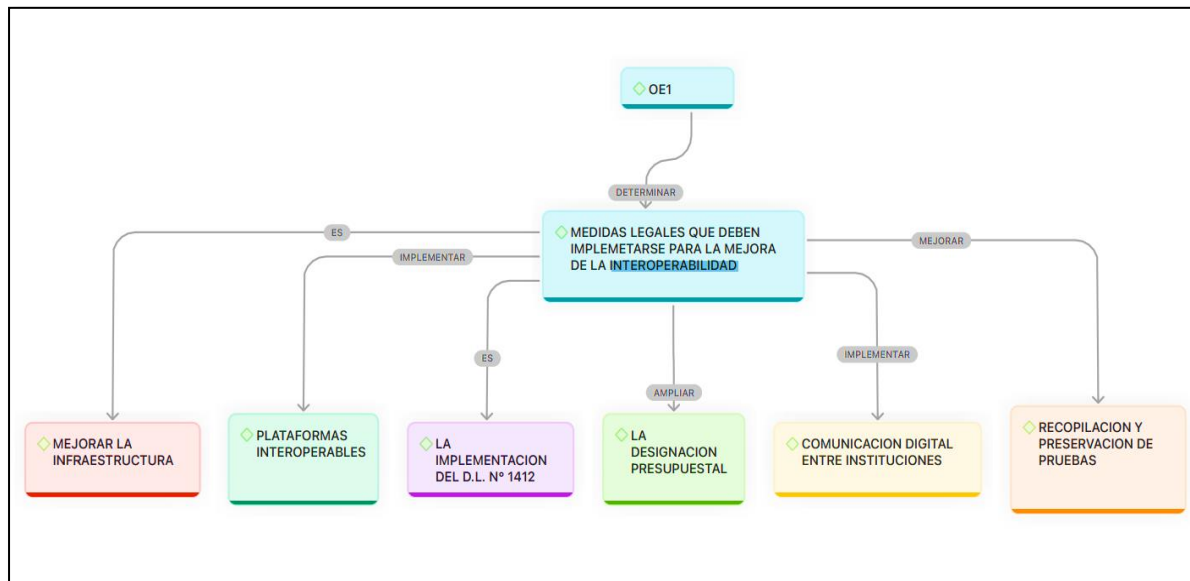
OE1

DETERMINAR

MEDIDAS LEGALES QUE DEBEN IMPLEMETARSE PARA LA MEJORA DE LA INTEROPERABILIDAD

ES

IMPLEMENTAR

MEJORAR

ES

AMPLIAR

IMPLEMENTAR

MEJORAR LA INFRAESTRUCTURA

PLATAFORMAS INTEROPERABLES

LA IMPLEMENTACION DEL D.L. Nº 1412

LA DESIGNACION PRESUPUESTAL

COMUNICACION DIGITAL ENTRE INSTITUCIONES

RECOPILACION Y PRESERVACION DE PRUEBAS